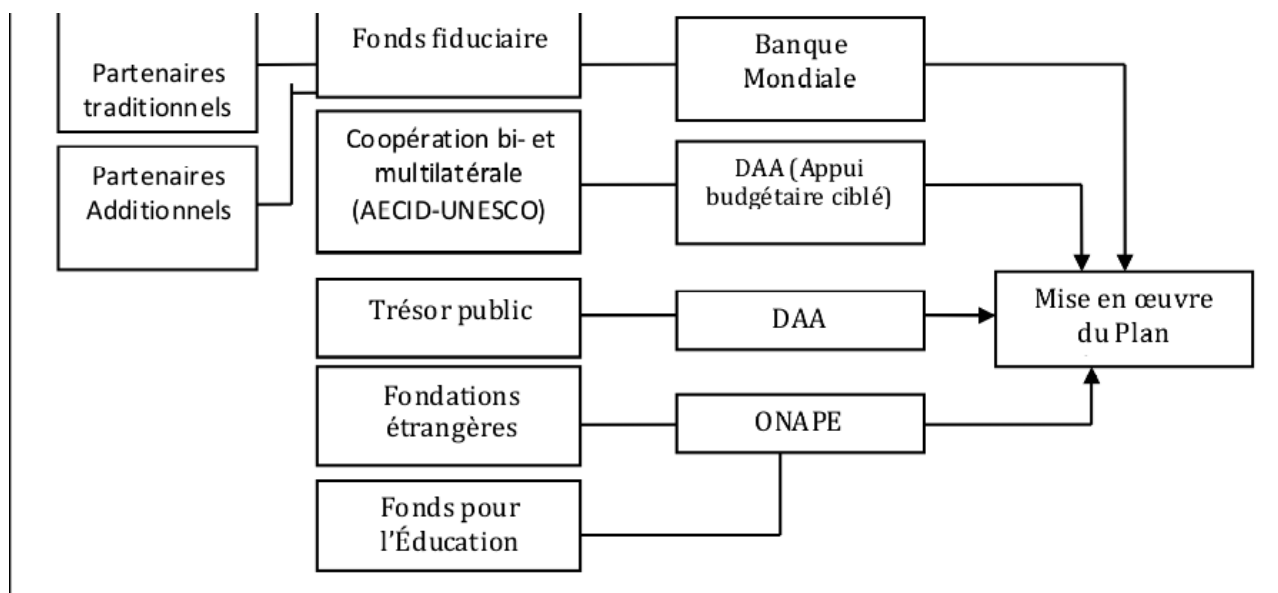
Partenaires traditionnels

Partenaires Additionnels

Fonds fiduciaire

Banque Mondiale

Coopération bi- et multilatérale (AECID-UNESCO)

DAA (Appui budgétaire ciblé)

Trésor public

DAA

Mise en œuvre du Plan

Fondations étrangères

ONAPE

Fonds pour l'Éducation